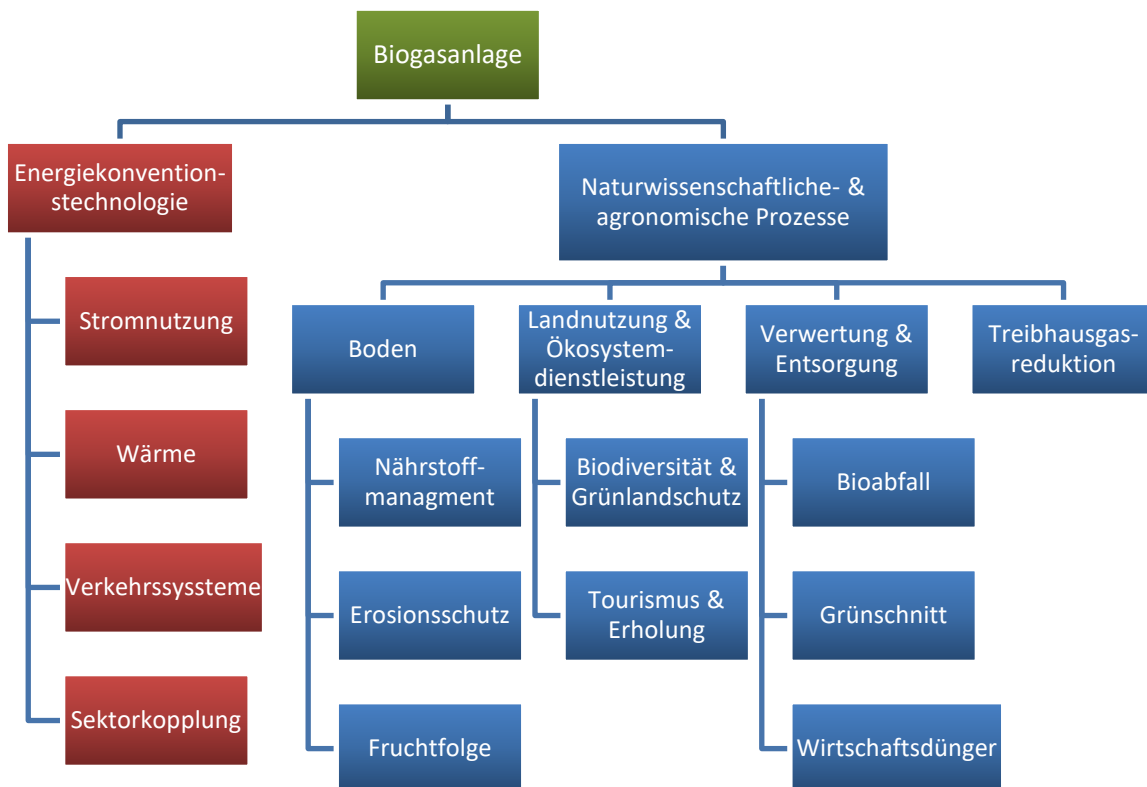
Biogasanlage

Energiekonvention-stechnologie

Stromnutzung

Wärme

Verkehrssysteme

Sektorkopplung

Naturwissenschaftliche- & agronomische Prozesse

Boden

Nährstoff-managment

Erosionsschutz

Fruchtfolge

Landnutzung & Ökosystem-dienstleistung

Biodiversität & Grünlandschutz

Tourismus & Erholung

Verwertung & Entsorgung

Bioabfall

Grünschnitt

Wirtschaftsdünger

Treibhausgas-reduktion